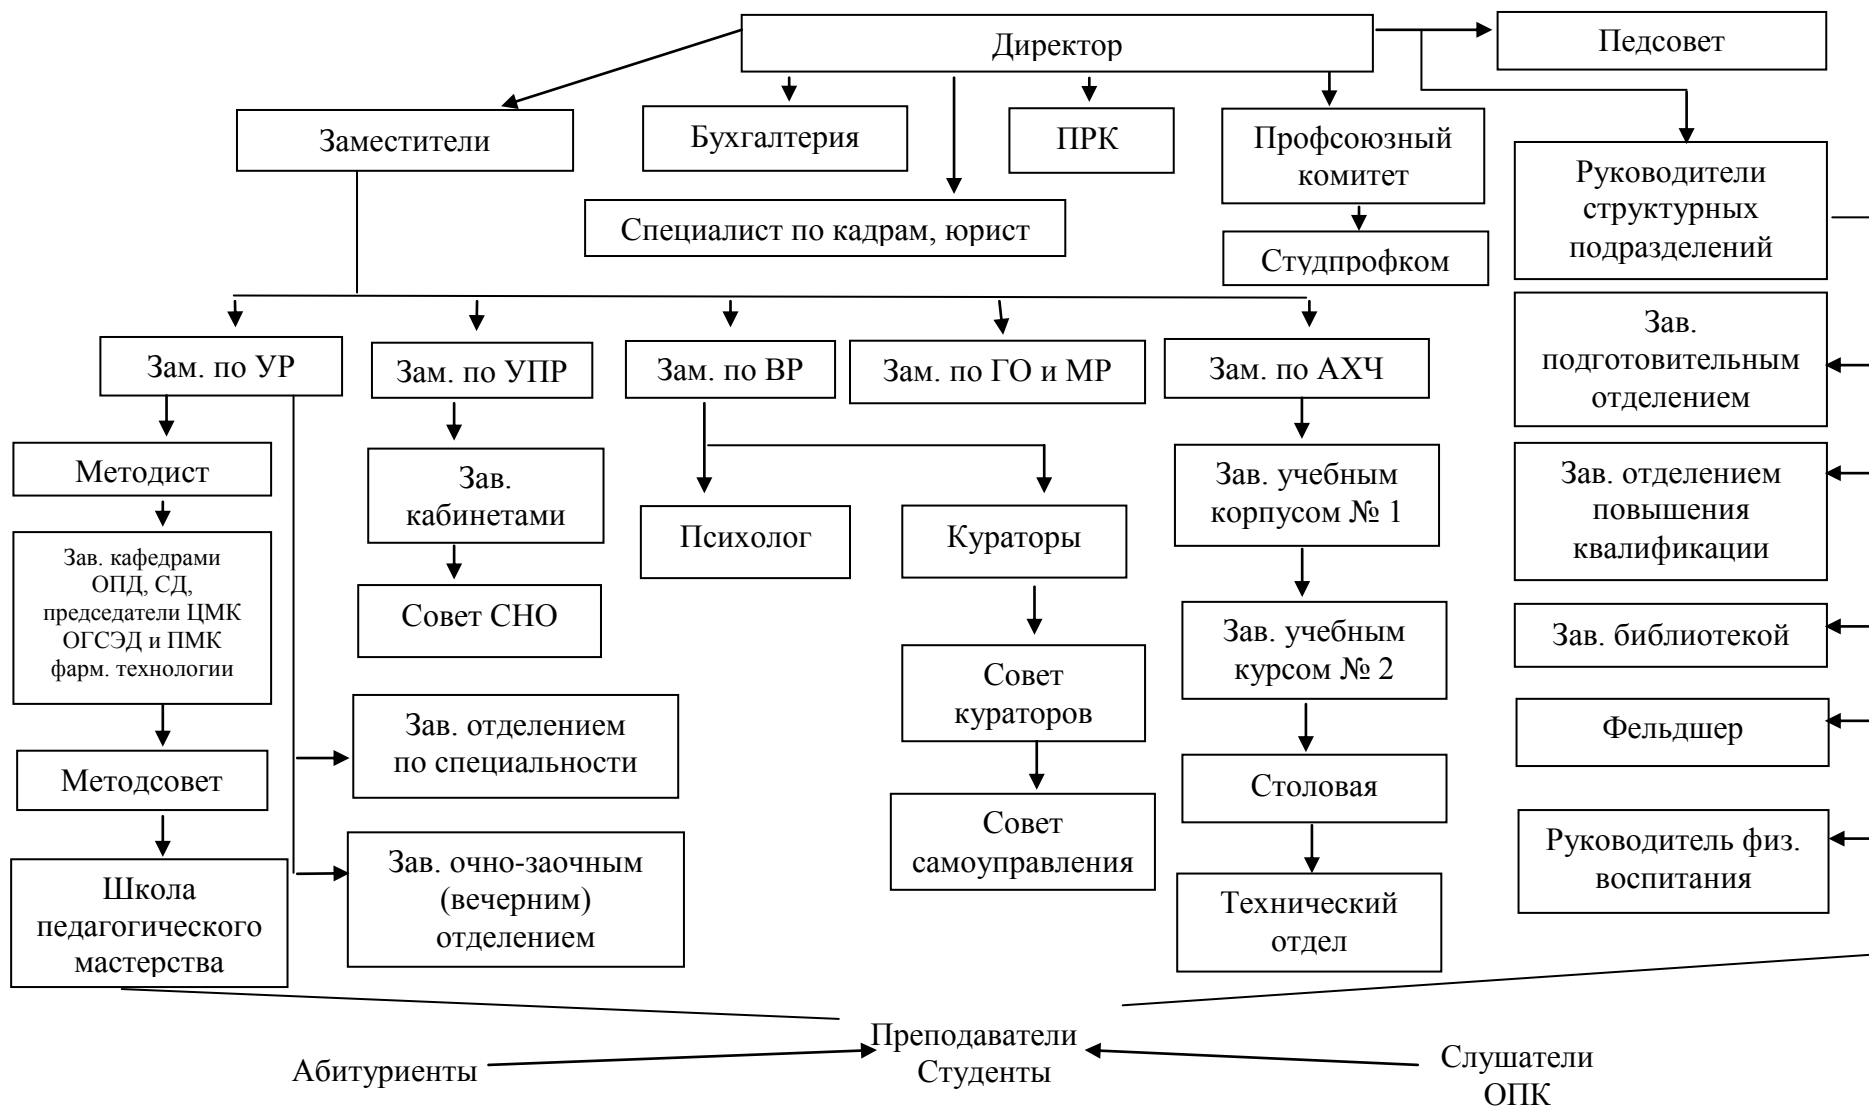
Директор

Педсовет

Заместители

Бухгалтерия

ПРК

Профсоюзный комитет

Специалист по кадрам, юрист

Студпрофком

Руководители структурных подразделений

Зам. по УР

Зам. по УПР

Зам. по ВР

Зам. по ГО и МР

Зам. по АХЧ

Зав. подготовительным отделением

Методист

Зав. кабинетами

Психолог

Кураторы

Зав. учебным корпусом № 1

Зав. отделением повышения квалификации

Зав. кафедрами ОПД, СД, председатели ЦМК ОГСЭД и ПМК фарм. технологии

Совет СНО

Совет кураторов

Зав. учебным курсом № 2

Зав. библиотекой

Зав. отделением по специальности

Фельдшер

Методсовет

Столовая

Совет самоуправления

Школа педагогического мастерства

Зав. очно-заочным (вечерним) отделением

Технический отдел

Руководитель физ. воспитания

Преподаватели Студенты

Абитуриенты

Слушатели ОПК